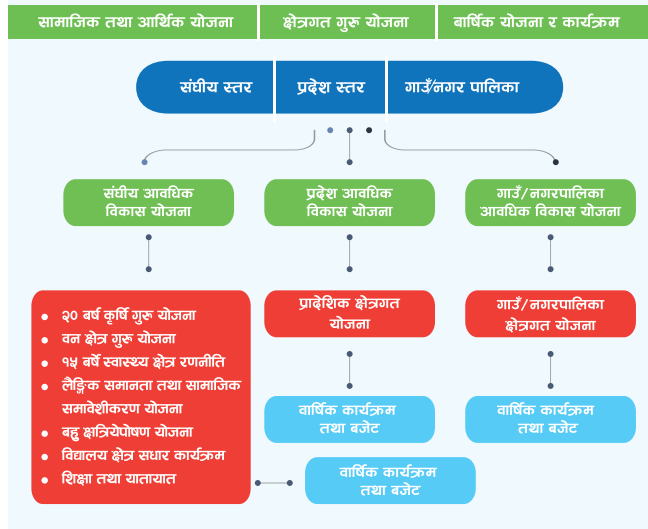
सामाजिक तथा आर्थिक योजना

क्षेत्रगत गुरु योजना

वार्षिक योजना र कार्यक्रम

संघीय स्तर

प्रदेश स्तर

गाउँ/नगर पालिका

संघीय आवधिक विकास योजना

प्रदेश आवधिक विकास योजना

गाउँ/नगरपालिका आवधिक विकास योजना

- २० बर्ष कृषि गुरु योजना
- वन क्षेत्र गुरु योजना
- १५ बर्षे स्वास्थ्य क्षेत्र रणनीति
- लैङ्गिक समानता तथा सामाजिक समावेशीकरण योजना
- बहु क्षत्रियेपोषण योजना
- विद्यालय क्षेत्र सधार कार्यक्रम
- शिक्षा तथा यातायात

प्रादेशिक क्षेत्रगत योजना

गाउँ/नगरपालिका क्षेत्रगत योजना

वार्षिक कार्यक्रम तथा बजेट

वार्षिक कार्यक्रम तथा बजेट

वार्षिक कार्यक्रम तथा बजेट